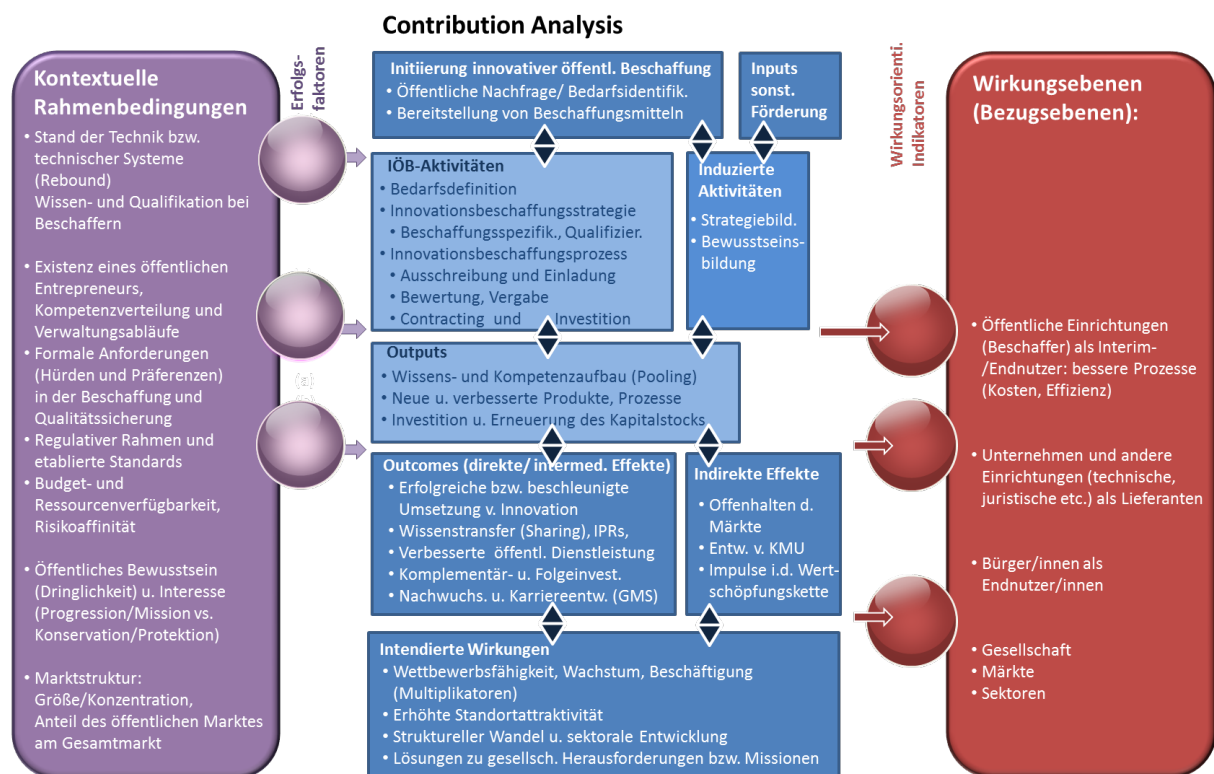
Contribution Analysis

Kontextuelle Rahmenbedingungen
• Stand der Technik bzw. technischer Systeme (Rebound) Wissen- und Qualifikation bei Beschaffern
• Existenz eines öffentlichen Entrepreneurs, Kompetenzverteilung und Verwaltungsabläufe
• Formale Anforderungen (Hürden und Präferenzen) in der Beschaffung und Qualitätssicherung
• Regulativer Rahmen und etablierte Standards
• Budget- und Ressourcenverfügbarkeit, Risikoaffinität
• Öffentliches Bewusstsein (Dringlichkeit) u. Interesse (Progression/Mission vs. Konservation/Protektion)
• Marktstruktur: Größe/Konzentration, Anteil des öffentlichen Marktes am Gesamtmarkt

Erfolgs-faktoren

(a)

Initiierung innovativer öffentl. Beschaffung
• Öffentliche Nachfrage/ Bedarfsidentifik.
• Bereitstellung von Beschaffungsmitteln

Inputs sonst. Förderung

IÖB-Aktivitäten
• Bedarfsdefinition
• Innovationsbeschaffungsstrategie
• Beschaffungsspezifik., Qualifizier.
• Innovationsbeschaffungsprozess
• Ausschreibung und Einladung
• Bewertung, Vergabe
• Contracting und Investition

Induzierte Aktivitäten
• Strategiebild.
• Bewusstseinsbildung

Outputs
• Wissens- und Kompetenzaufbau (Pooling)
• Neue u. verbesserte Produkte, Prozesse
• Investition u. Erneuerung des Kapitalstocks

Outcomes (direkte/ intermed. Effekte)
• Erfolgreiche bzw. beschleunigte Umsetzung v. Innovation
• Wissenstransfer (Sharing), IPRs,
• Verbesserte öffentl. Dienstleistung
• Komplementär- u. Folgeinvest.
• Nachwuchs. u. Karriereentw. (GMS)

Indirekte Effekte
• Offenhalten d. Märkte
• Entw. v. KMU
• Impulse i.d. Wertschöpfungskette

Intendierte Wirkungen
• Wettbewerbsfähigkeit, Wachstum, Beschäftigung (Multiplikatoren)
• Erhöhte Standortattraktivität
• Struktureller Wandel u. sektorale Entwicklung
• Lösungen zu gesellsch. Herausforderungen bzw. Missionen

Wirkungsorienti. Indikatoren

Wirkungsebenen (Bezugsebenen):
• Öffentliche Einrichtungen (Beschaffer) als Interim-/Endnutzer: bessere Prozesse (Kosten, Effizienz)
• Unternehmen und andere Einrichtungen (technische, juristische etc.) als Lieferanten
• Bürger/innen als Endnutzer/innen
• Gesellschaft
• Märkte
• Sektoren